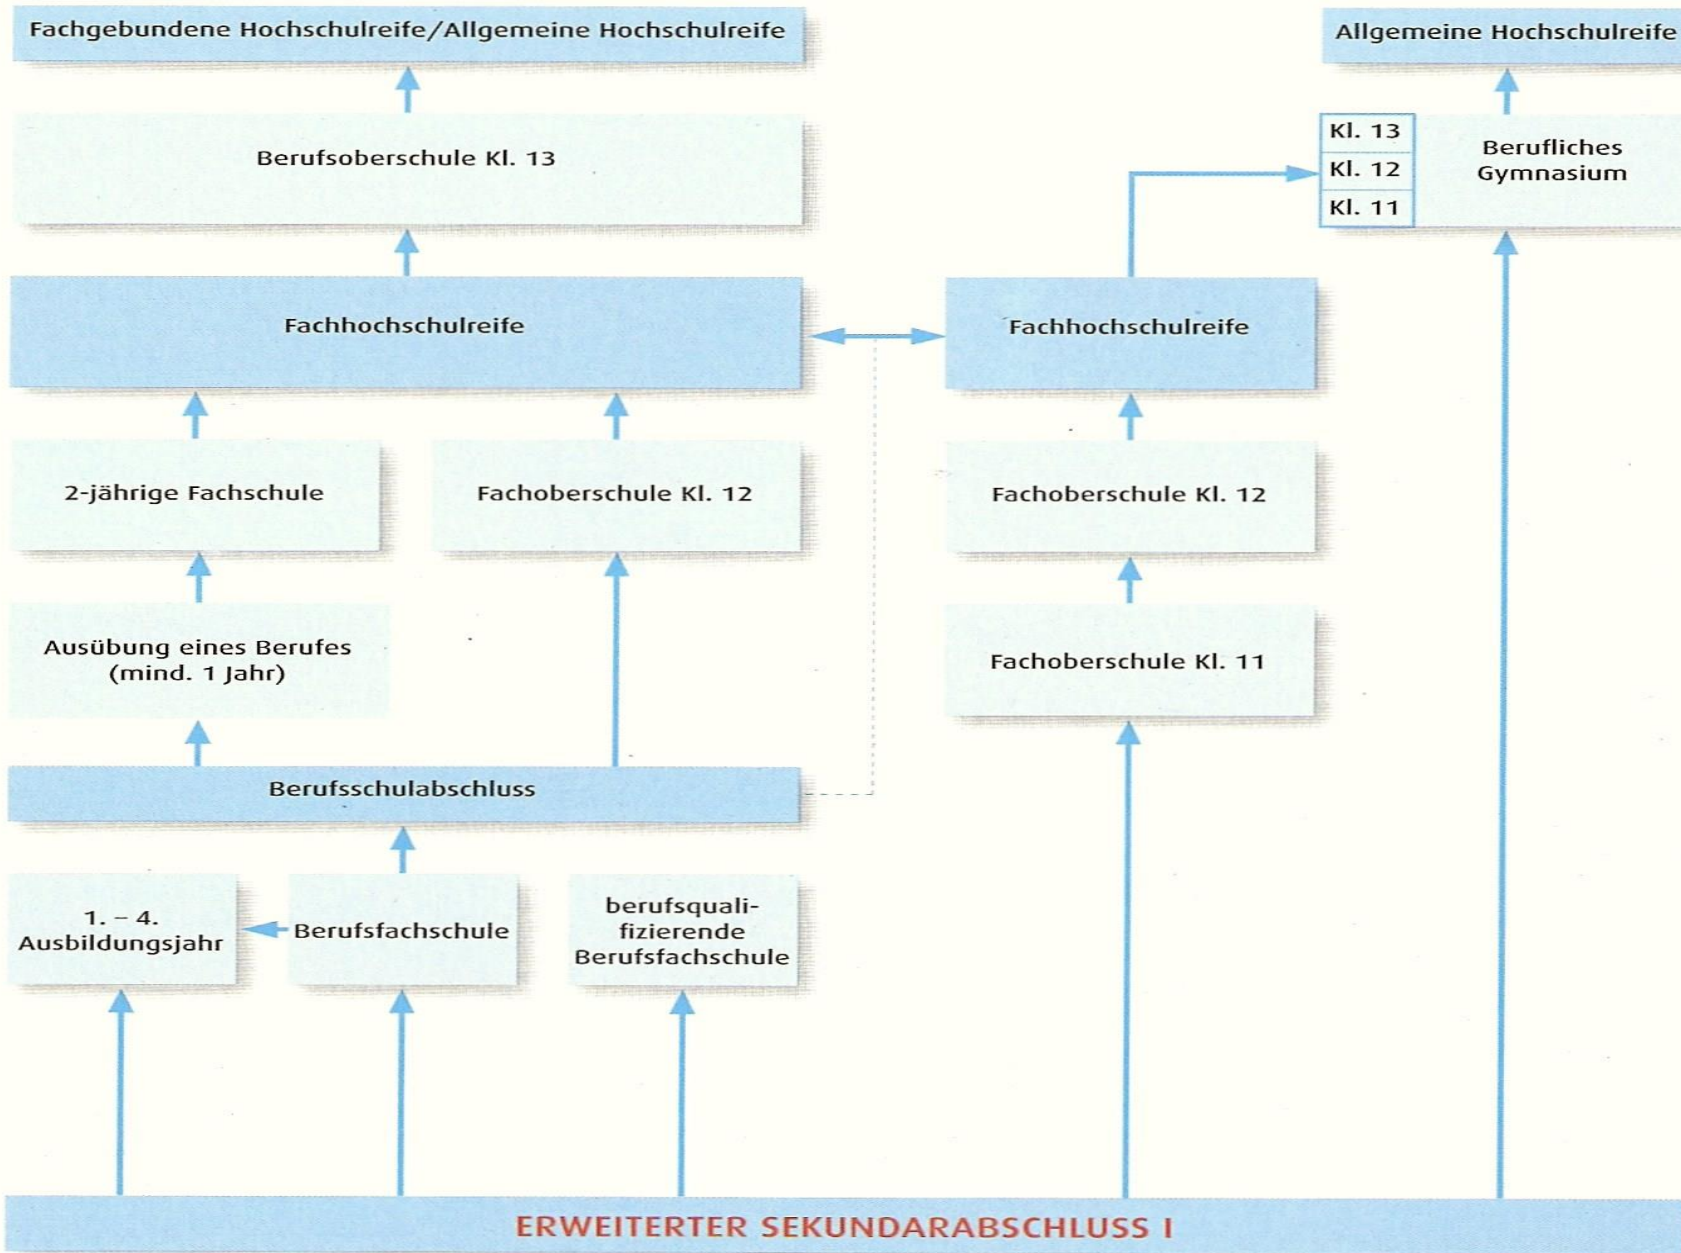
Fachgebundene Hochschulreife/Allgemeine Hochschulreife

Allgemeine Hochschulreife

Berufsoberschule Kl. 13

Kl. 13
Kl. 12
Kl. 11

Berufliches Gymnasium

Fachhochschulreife

Fachhochschulreife

2-jährige Fachschule

Fachoberschule Kl. 12

Fachoberschule Kl. 12

Ausübung eines Berufes (mind. 1 Jahr)

Fachoberschule Kl. 11

Berufsschulabschluss

1. – 4. Ausbildungsjahr

Berufsfachschule

berufsqualifizierende Berufsfachschule

ERWEITERTER SEKUNDARABSCHLUSS I